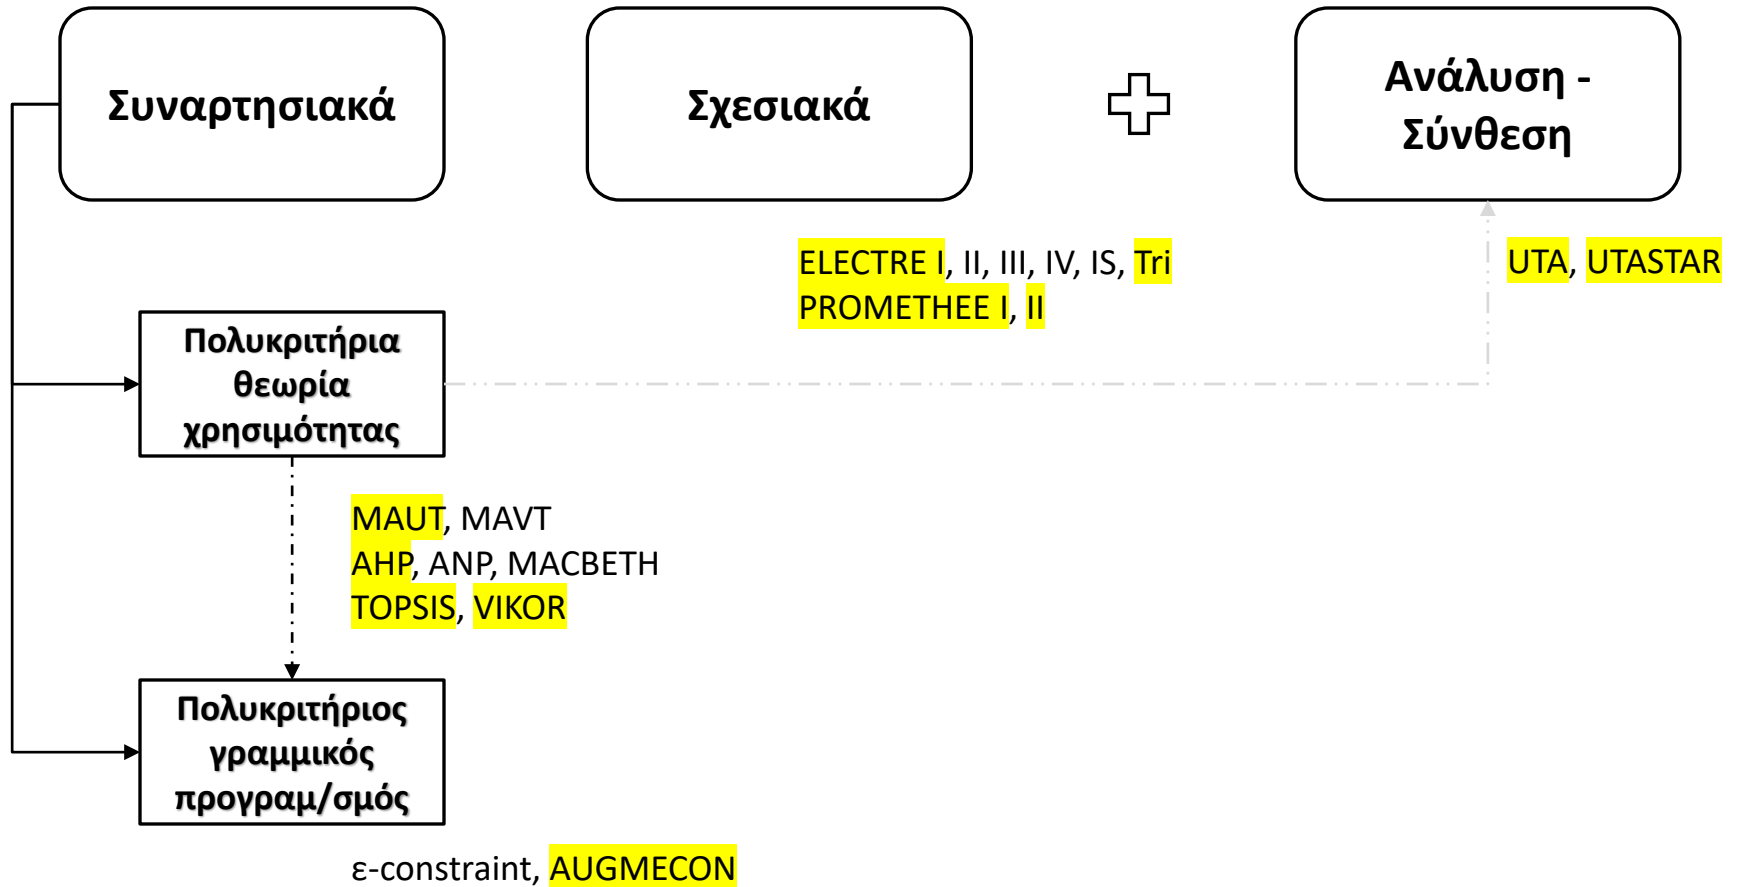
Συναρτησιακά

Σχεσιακά

Ανάλυση - Σύνθεση

ELECTRE I, II, III, IV, IS, Tri
PROMETHEE I, II

UTA, UTASTAR

Πολυκριτήρια θεωρία χρησιμότητας

MAUT, MAVT
AHP, ANP, MACBETH
TOPSIS, VIKOR

Πολυκριτήριος γραμμικός προγραμ/σμός

ε-constraint, AUGMECON